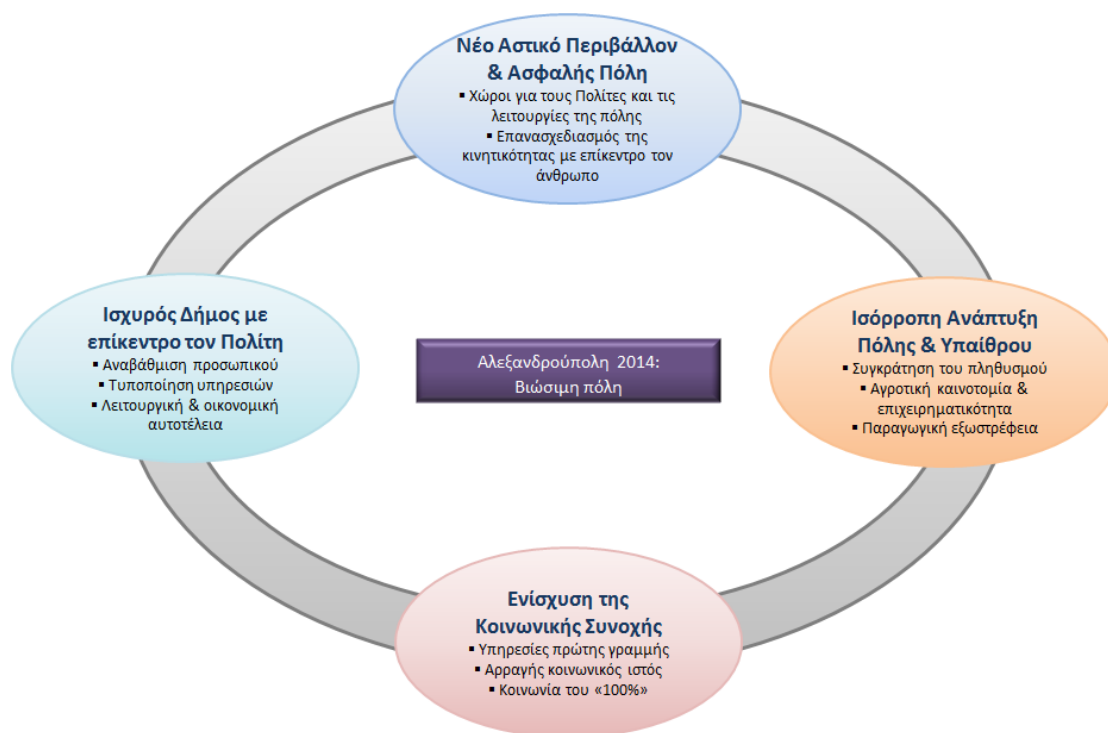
Νέο Αστικό Περιβάλλον & Ασφαλής Πόλη
▪ Χώροι για τους Πολίτες και τις λειτουργίες της πόλης
▪ Επανασχεδιασμός της κινητικότητας με επίκεντρο τον άνθρωπο

Ισχυρός Δήμος με επίκεντρο τον Πολίτη
▪ Αναβάθμιση προσωπικού
▪ Τυποποίηση υπηρεσιών
▪ Λειτουργική & οικονομική αυτοτέλεια

Αλεξανδρούπολη 2014: Βιώσιμη πόλη

Ισόρροπη Ανάπτυξη Πόλης & Υπαίθρου
▪ Συγκράτηση του πληθυσμού
▪ Αγροτική καινοτομία & επιχειρηματικότητα
▪ Παραγωγική εξωστρέφεια

Ενίσχυση της Κοινωνικής Συνοχής
▪ Υπηρεσίες πρώτης γραμμής
▪ Αρραγής κοινωνικός ιστός
▪ Κοινωνία του «100%»